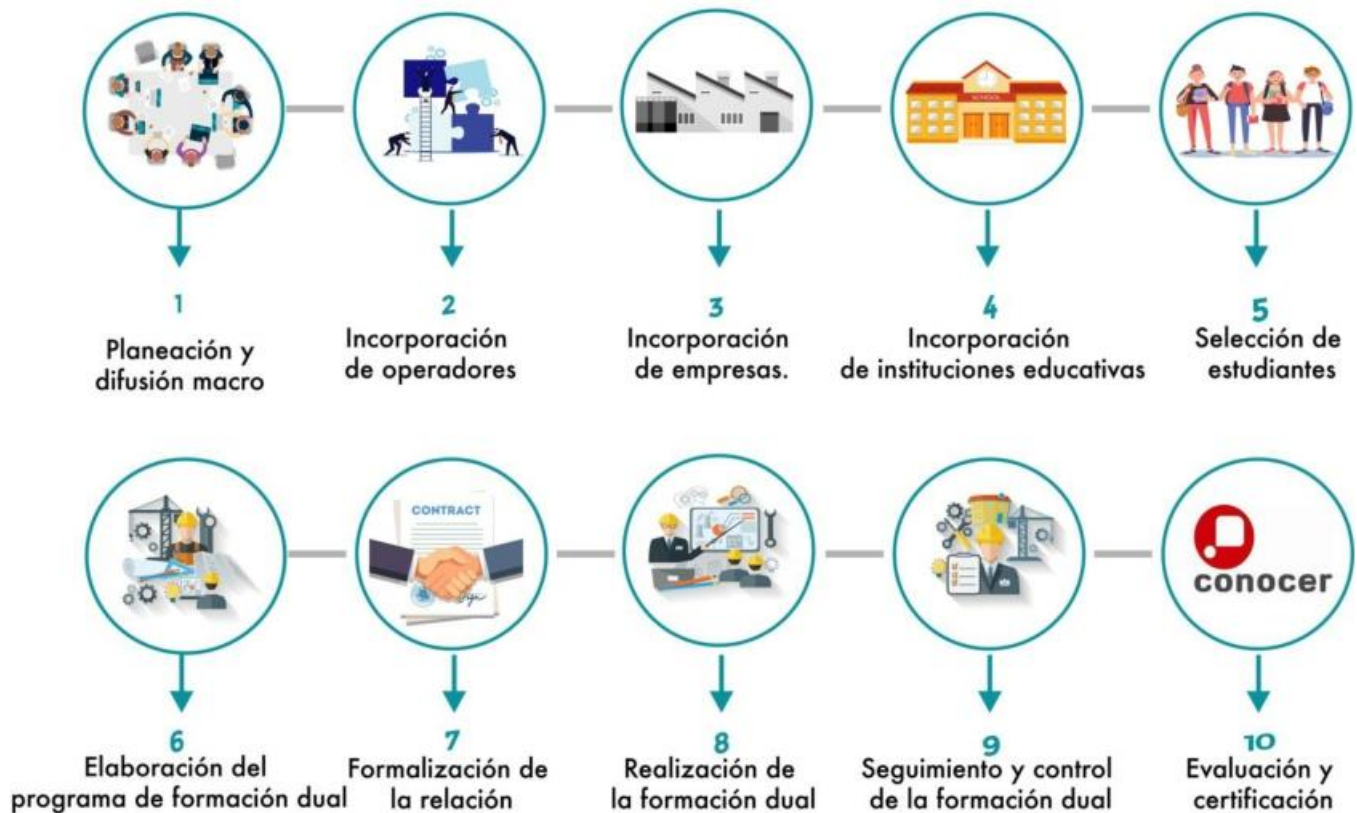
SCHOOL

1
Planeación y difusión macro

2
Incorporación de operadores

3
Incorporación de empresas.

4
Incorporación de instituciones educativas

5
Selección de estudiantes

CONTRACT

conocer

6
Elaboración del programa de formación dual

7
Formalización de la relación

8
Realización de la formación dual

9
Seguimiento y control de la formación dual

10
Evaluación y certificación